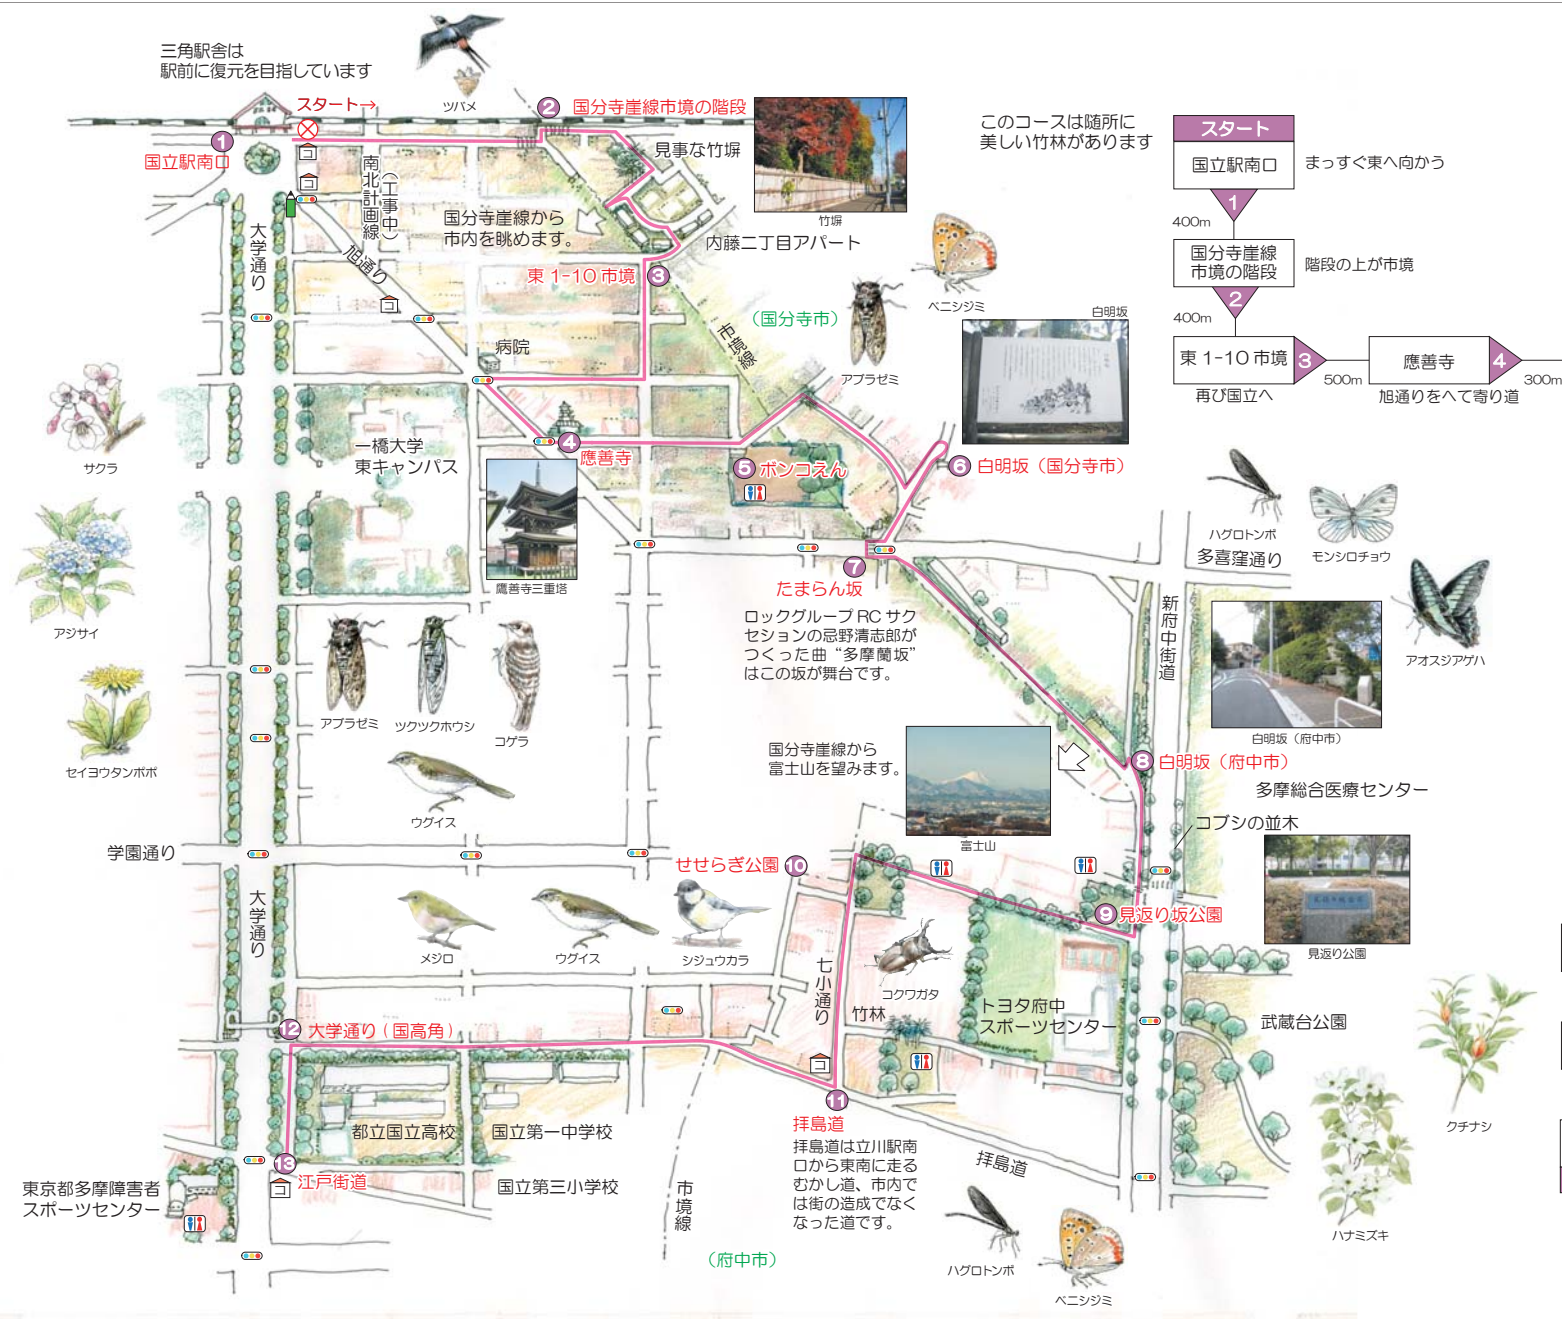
三角駅舎は
駅前に復元を目指しています

ツバメ

スタート→

1 国立駅南口

2 国分寺崖線市境の階段

見事な竹塀

竹塀

このコースは随所に
美しい竹林があります

| スタート | |
|---|---|
| 国立駅南口 | まっすぐ東へ向かう |
| 400m 1 | |
| 国分寺崖線 市境の階段 | 階段の上が市境 |
| 400m 2 | |

東 1-10 市境 3 500m 應善寺 4 300m
再び国立へ 旭通りをへて寄り道

南北計画線(工事中)

旭通り

国分寺崖線から
市内を眺めます。

内藤二丁目アパート

東 1-10 市境 3

(国分寺市)

ベニシジミ

白明坂

大学通り

病院

市境線

アブラゼミ

サクラ

一橋大学
東キャンパス

4 應善寺

5 ポンコえん

6 白明坂（国分寺市）

アジサイ

鷹善寺三重塔

7 たまらん坂

ロックグループ RC サクセションの忌野清志郎が
つくった曲“多摩蘭坂”
はこの坂が舞台です。

ハグロトンボ

多喜窪通り

モンシロチョウ

新府中街道

アオスジアゲハ

白明坂（府中市）

アブラゼミ ツクツクホウシ コゲラ

セイヨウタンポポ

国分寺崖線から
富士山を望みます。

富士山

8 白明坂（府中市）

多摩総合医療センター

コブシの並木

ウグイス

学園通り

せせらぎ公園 10

9 見返り坂公園

見返り公園

メジロ ウグイス シジュウカラ

大学通り

七小通り

コクワガタ

竹林

トヨタ府中
スポーツセンター

武蔵台公園

12 大学通り（国高角）

クチナシ

都立国立高校

国立第一中学校

11

拝島道

拝島道は立川駅南口から東南に走るむかし道、市内では街の造成でなく
なった道です。

拝島道

ハナミズキ

東京都多摩障害者
スポーツセンター

13 江戸街道

国立第三小学校

市境線

(府中市)

ハグロトンボ

ベニシジミ